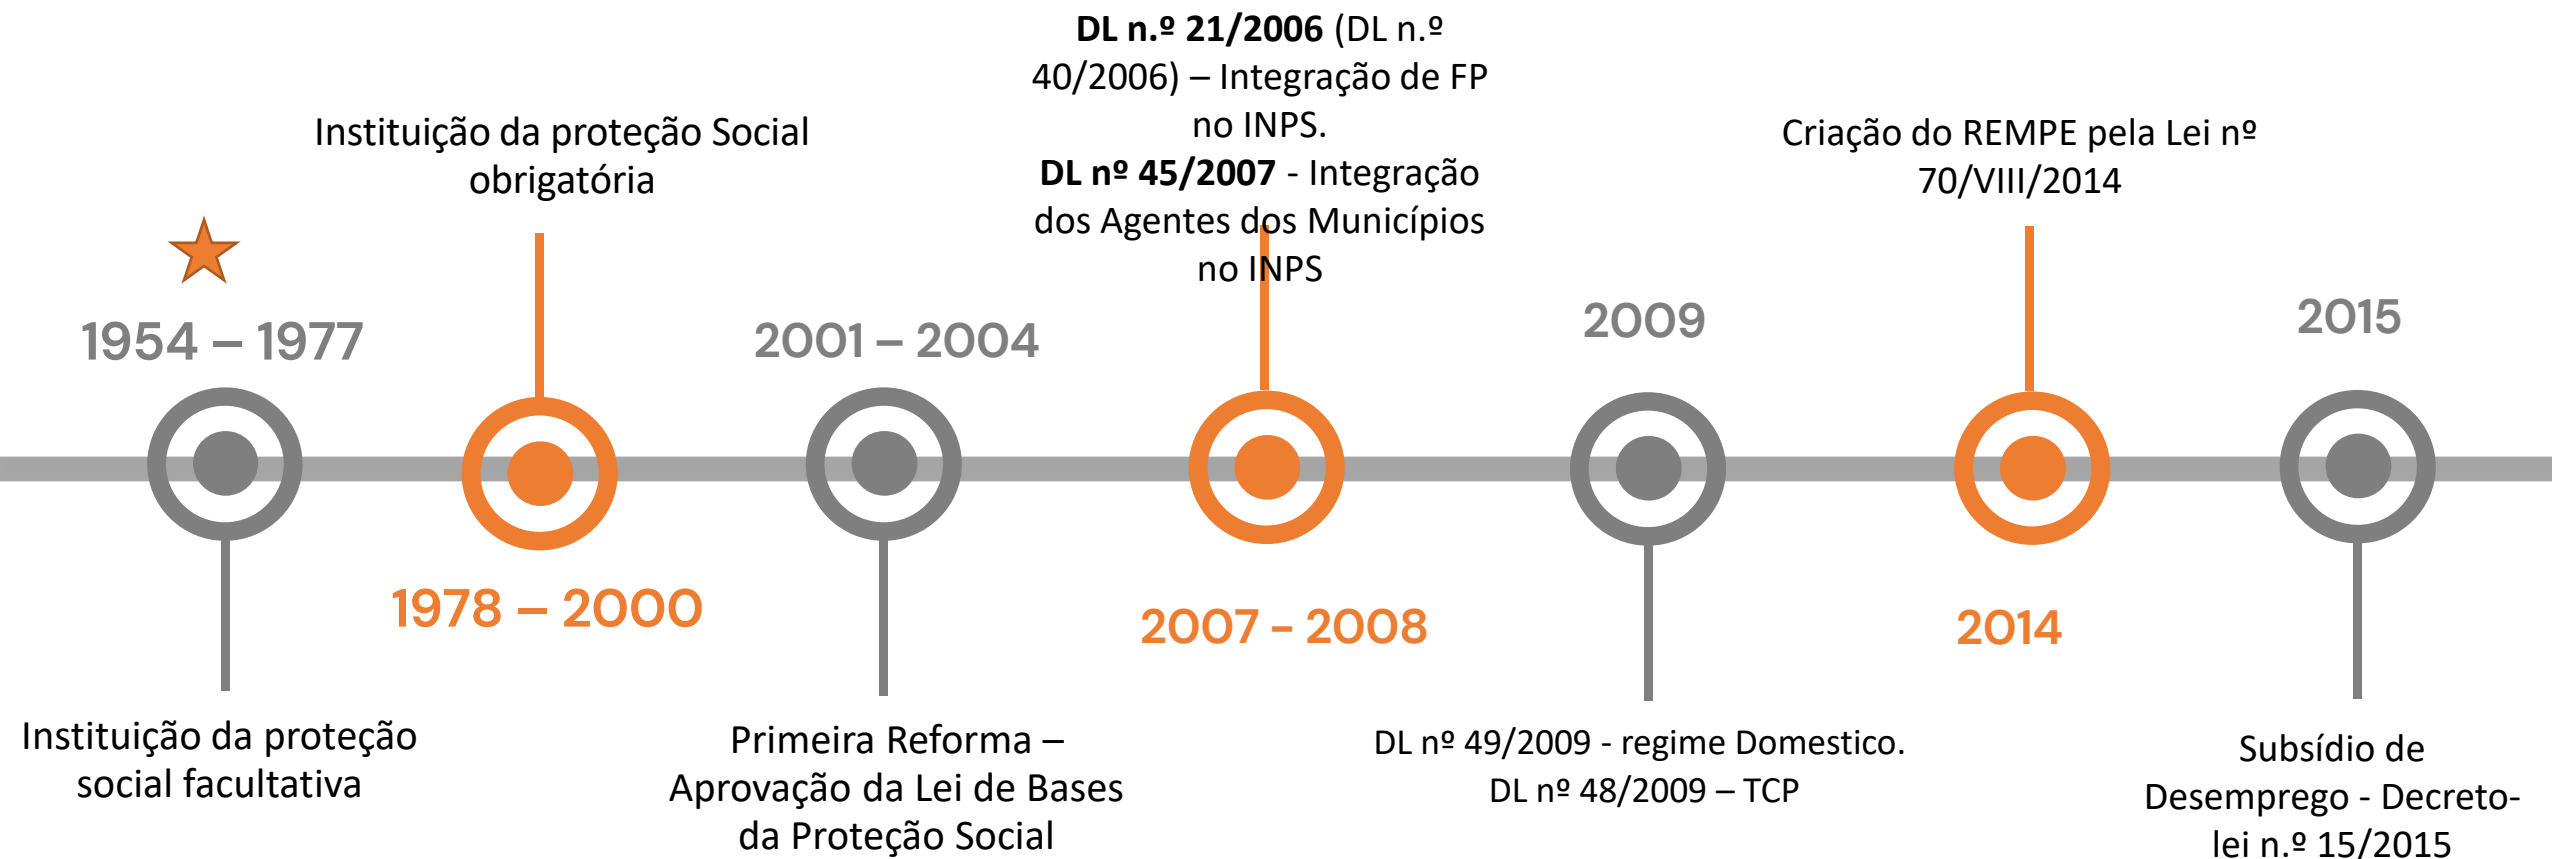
1954 – 1977

Instituição da proteção social facultativa

Instituição da proteção Social obrigatória

1978 – 2000

2001 – 2004

Primeira Reforma – Aprovação da Lei de Bases da Proteção Social

**DL n.º 21/2006** (DL n.º 40/2006) – Integração de FP no INPS.
**DL nº 45/2007** - Integração dos Agentes dos Municípios no INPS

2007 - 2008

2009

DL nº 49/2009 - regime Domestico.
DL nº 48/2009 – TCP

Criação do REMPE pela Lei nº 70/VIII/2014

2014

2015

Subsídio de Desemprego - Decreto-lei n.º 15/2015